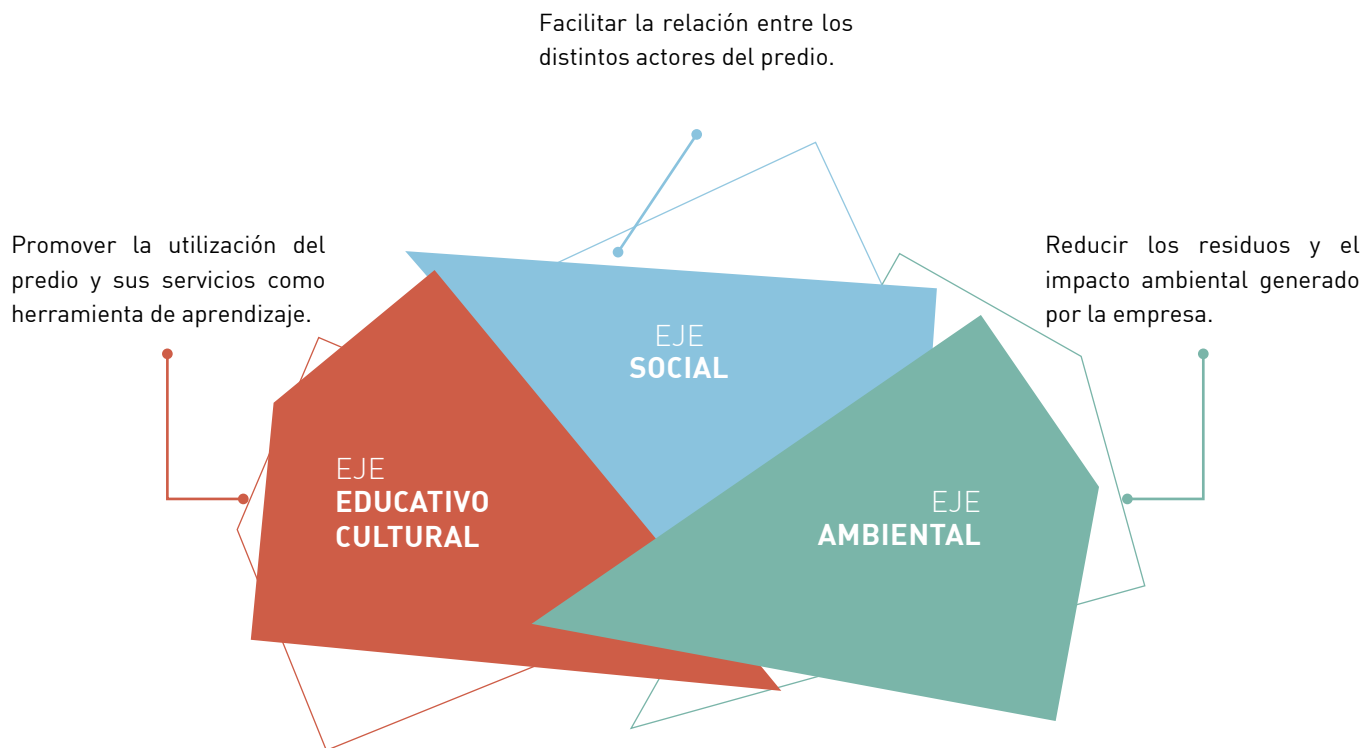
Facilitar la relación entre los distintos actores del predio.

Promover la utilización del predio y sus servicios como herramienta de aprendizaje.

Reducir los residuos y el impacto ambiental generado por la empresa.

EJE
SOCIAL

EJE
EDUCATIVO
CULTURAL

EJE
AMBIENTAL